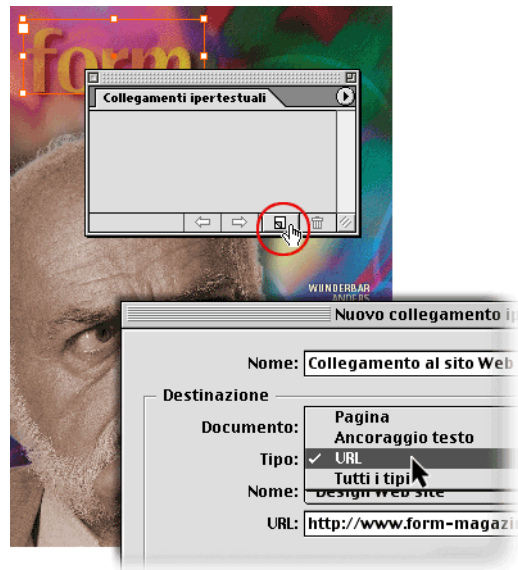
form

Collegamenti ipertestuali

WINDERBAR
ANDERS

Nuovo collegamento ip

Nome: Collegamento al sito Web

Destinazione

Documento:

Tipo:

Nome: Design Web site

URL: http://www.form-magazi

Pagina
Ancoraggio testo
✓ URL
Tutti i tipi